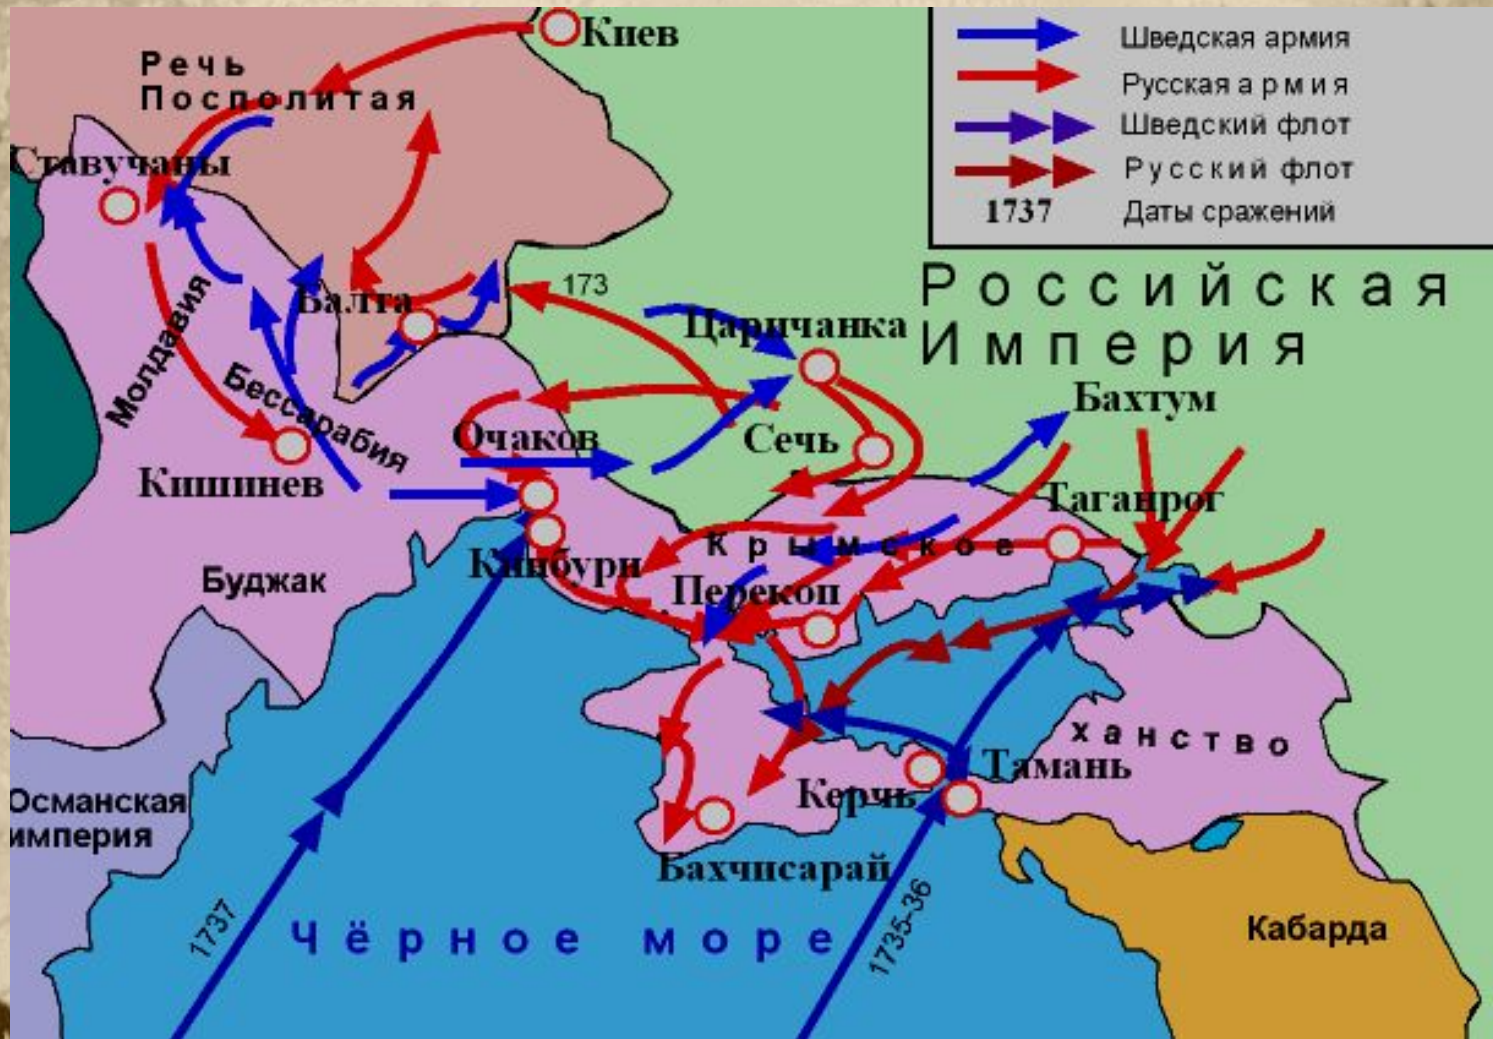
Шведская армия
Русская армия
Шведский флот
Русский флот
1737 Даты сражений

Российская Империя

Киев
Речь Посполитая
Ставучаны
Молдавия
Балта
173
Царичанка
Бессарабия
Кишинев
Очаков
Сечь
Бахтум
Таганрог
Крымское
Кинбурн
Перекоп
Буджак
ханство
Тамань
Керчь
Бахчисарай
Османская империя
Чёрное море
1737
1735-36
Кабарда